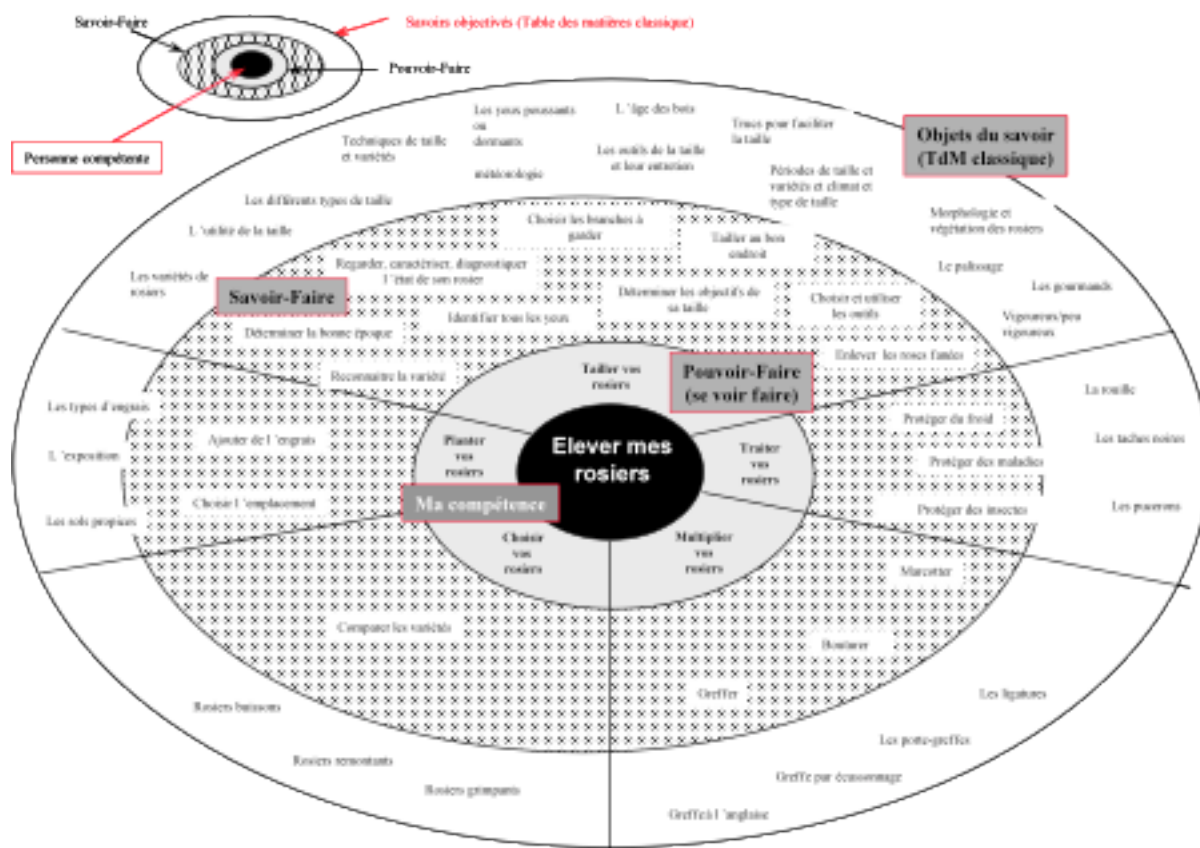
Savoir-Faire

Savoirs objectivés (Table des matières classique)

Pouvoir-Faire

Personne compétente

Objets du savoir (TdM classique)

Techniques de taille et variétés

Les yeux poussants ou dormants

L 'âge des bois

Trucs pour faciliter la taille

Les outils de la taille et leur entretien

météorologie

Périodes de taille et variétés et climat et type de taille

Les différents types de taille

L 'utilité de la taille

Morphologie et végétation des rosiers

Les variétés de rosiers

Le palissage

Les gourmands

Vigoureux/peu vigoureux

Savoir-Faire

Choisir les branches à garder

Tailler au bon endroit

Regarder, caractériser, diagnostiquer l 'état de son rosier

Déterminer les objectifs de sa taille

Choisir et utiliser les outils

Identifier tous les yeux

Déterminer la bonne époque

Enlever les roses fanées

Reconnaitre la variété

Tailler vos rosiers

Pouvoir-Faire (se voir faire)

Les types d'engrais

Ajouter de l 'engrais

Planter vos rosiers

Elever mes rosiers

Traiter vos rosiers

La rouille

Protéger du froid

Les taches noires

L 'exposition

Protéger des maladies

Choisir l 'emplacement

Ma compétence

Les pucerons

Les sols propices

Protéger des insectes

Choisir vos rosiers

Multiplier vos rosiers

Marcotter

Comparer les variétés

Bouturer

Greffer

Les ligatures

Rosiers buissons

Les porte-greffes

Rosiers remontants

Greffe par écussonnage

Rosiers grimpants

Greffe à l 'anglaise